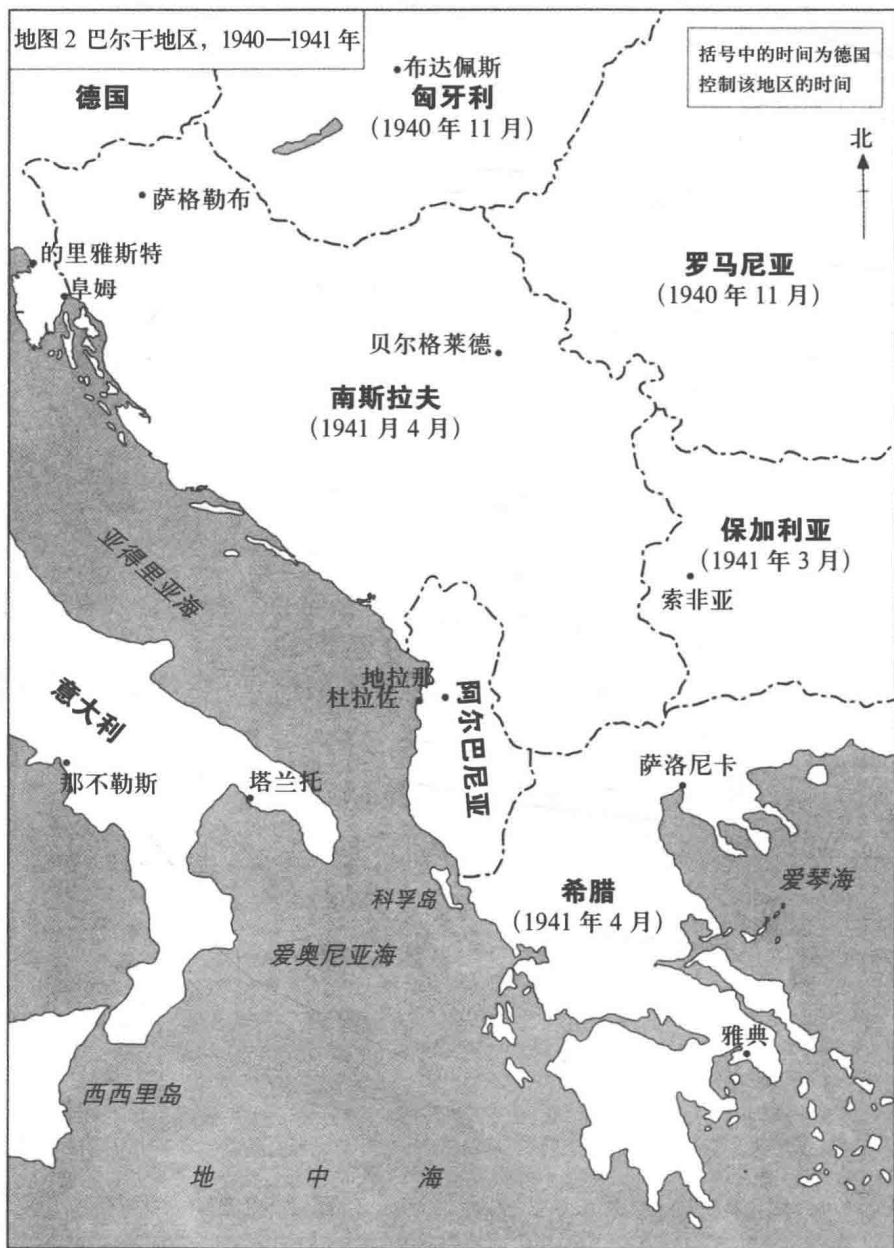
地图 2 巴尔干地区，1940—1941 年

括号中的时间为德国控制该地区的时间

北

德国

布达佩斯
匈牙利
(1940 年 11 月)

萨格勒布

的里雅斯特
阜姆

罗马尼亚
(1940 年 11 月)

贝尔格莱德

南斯拉夫
(1941 月 4 月)

保加利亚
(1941 年 3 月)
索非亚

亚得里亚海

地拉那
杜拉佐
阿尔巴尼亚

意大利

那不勒斯

塔兰托

萨洛尼卡

科孚岛

爱琴海

希腊
(1941 年 4 月)

爱奥尼亚海

雅典

西西里岛

地 中 海